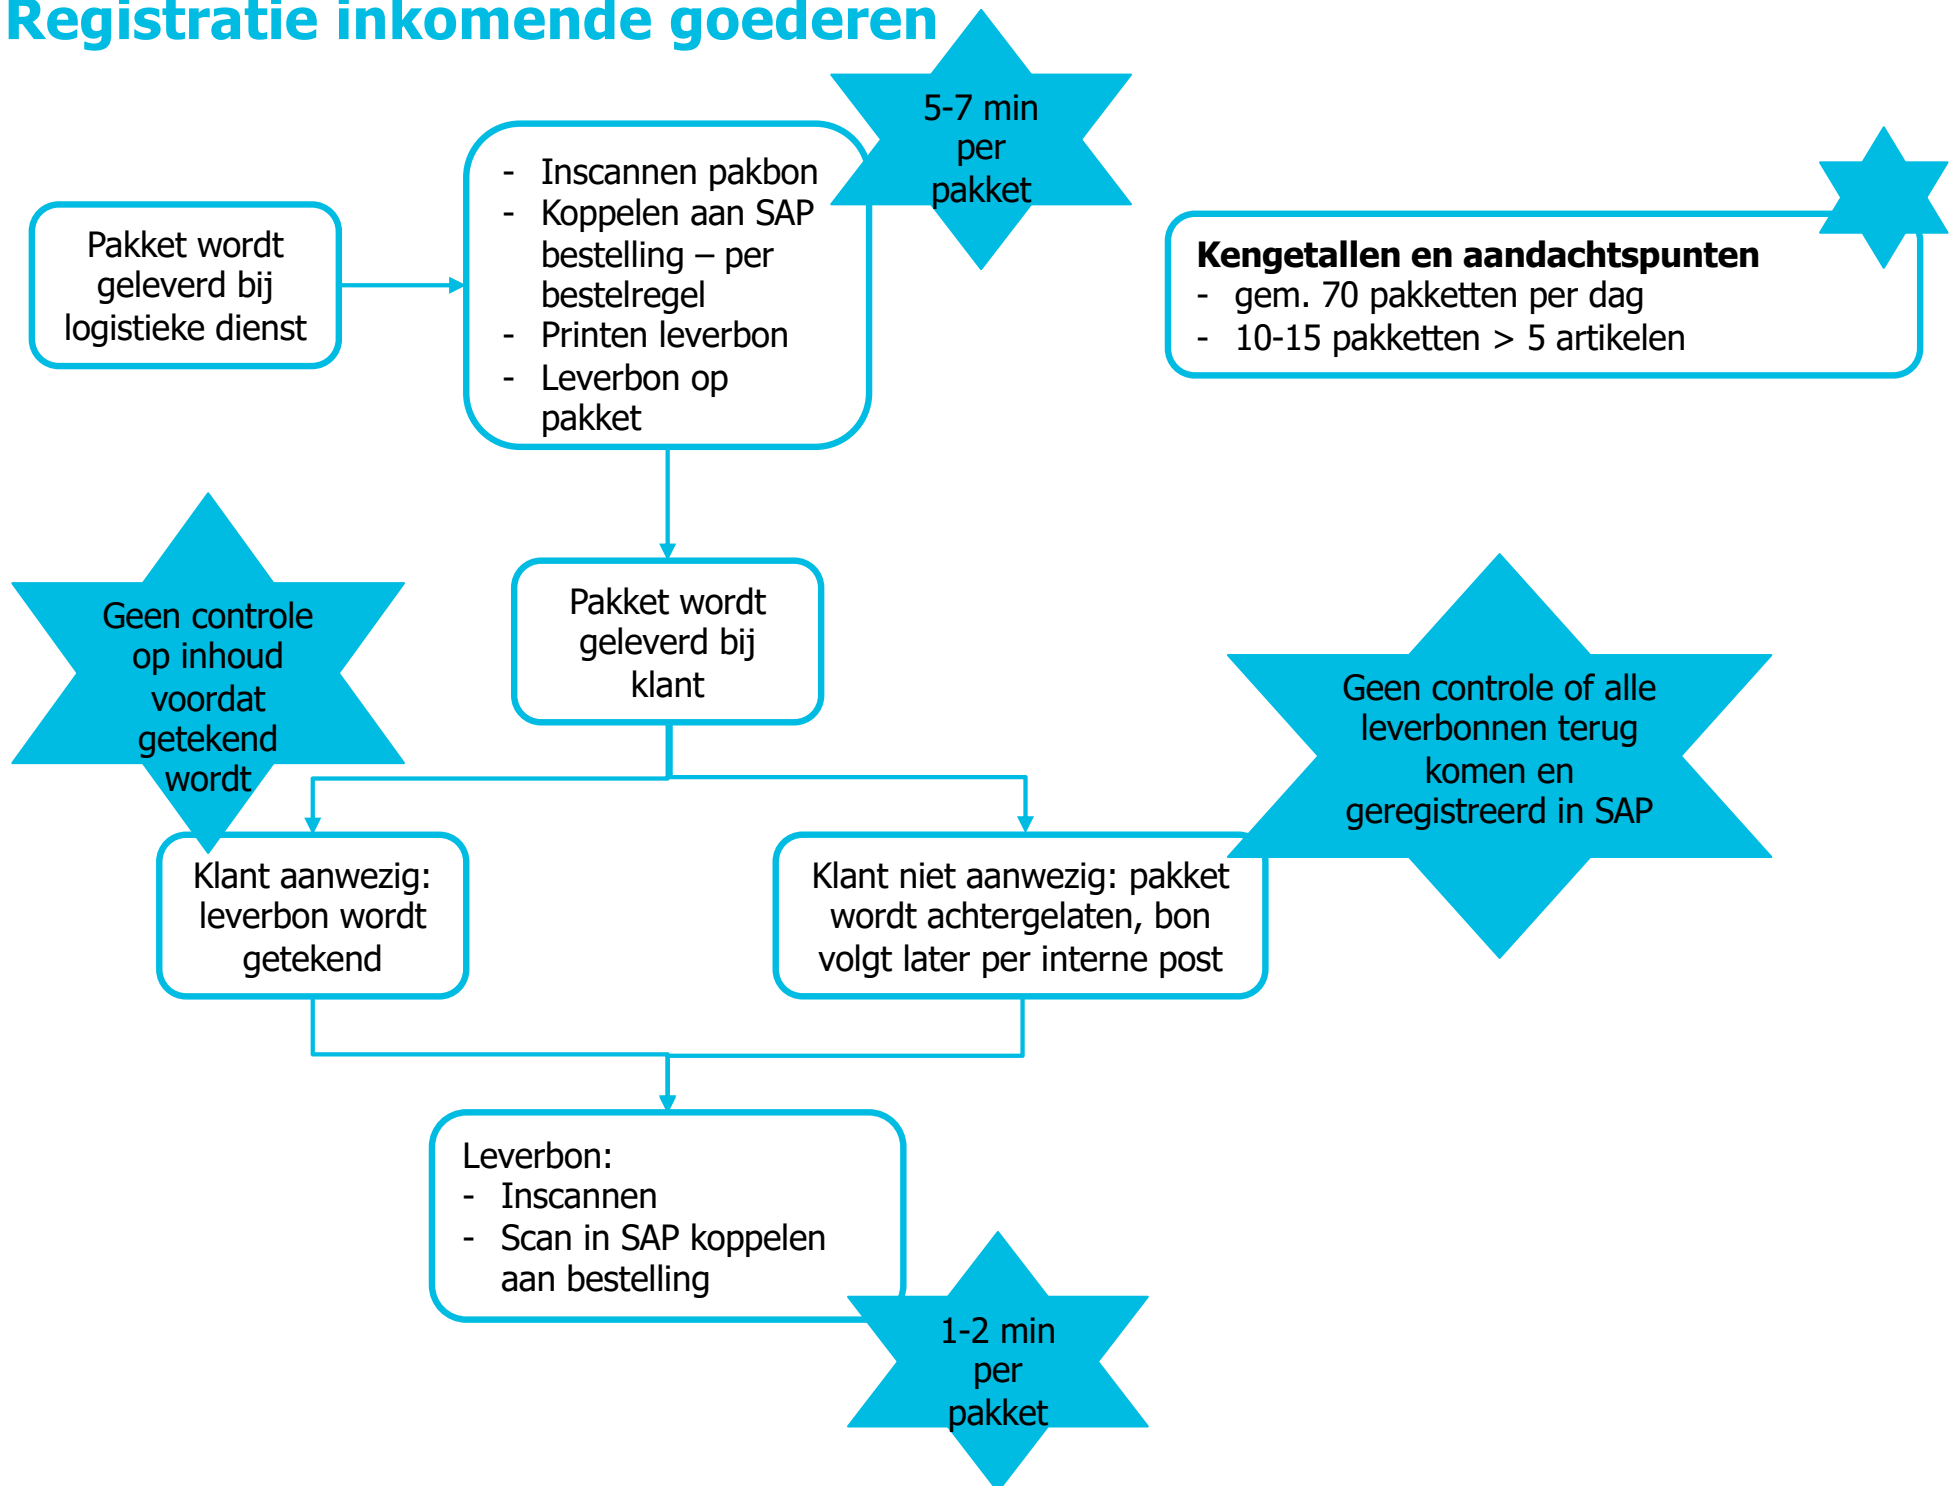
Registratie inkomende goederen

Pakket wordt geleverd bij logistieke dienst

- Inscannen pakbon
- Koppelen aan SAP bestelling – per bestelregel
- Printen leverbon
- Leverbon op pakket

5-7 min per pakket

Kengetallen en aandachtspunten
- gem. 70 pakketten per dag
- 10-15 pakketten > 5 artikelen

Geen controle op inhoud voordat getekend wordt

Pakket wordt geleverd bij klant

Geen controle of alle leverbonnen terug komen en geregistreerd in SAP

Klant aanwezig: leverbon wordt getekend

Klant niet aanwezig: pakket wordt achtergelaten, bon volgt later per interne post

Leverbon:
- Inscannen
- Scan in SAP koppelen aan bestelling

1-2 min per pakket